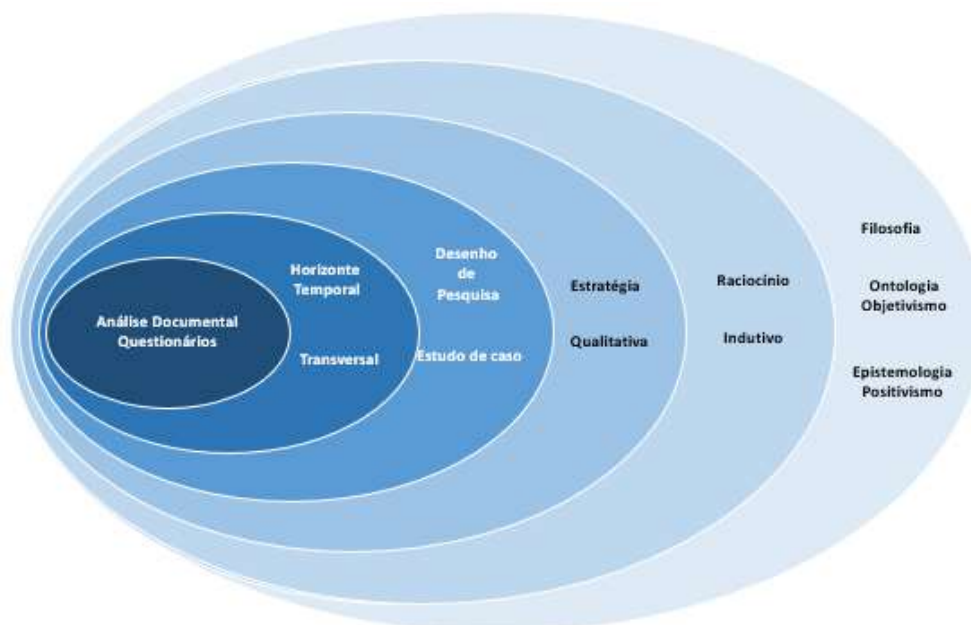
Análise Documental
Questionários

Horizonte
Temporal

Transversal

Desenho
de
Pesquisa

Estudo de caso

Estratégia

Qualitativa

Raciocínio

Indutivo

Filosofia

Ontologia
Objetivismo

Epistemologia
Positivismo